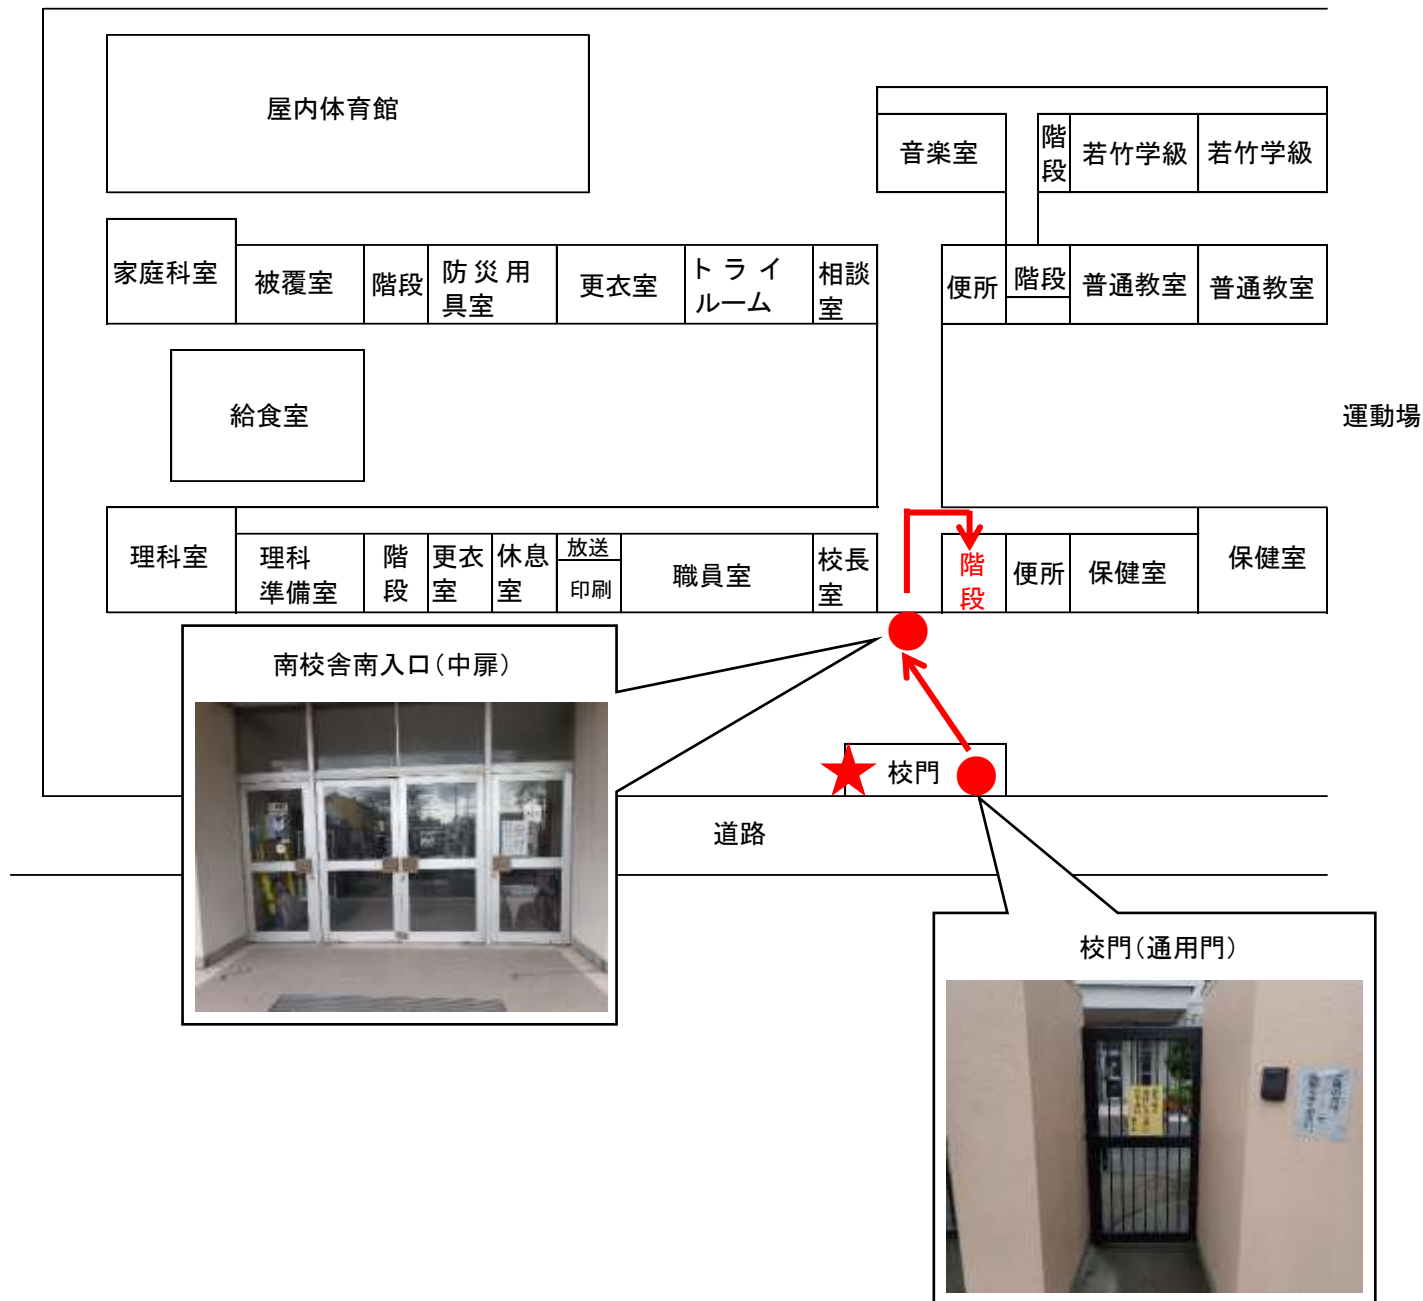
屋内体育館

音楽室

階段

若竹学級

若竹学級

家庭科室

被覆室

階段

防災用具室

更衣室

トライルーム

相談室

便所

階段

普通教室

普通教室

給食室

運動場

理科室

理科準備室

階段

更衣室

休息室

放送

印刷

職員室

校長室

階段

便所

保健室

保健室

南校舎南入口(中扉)

校門

道路

校門(通用門)